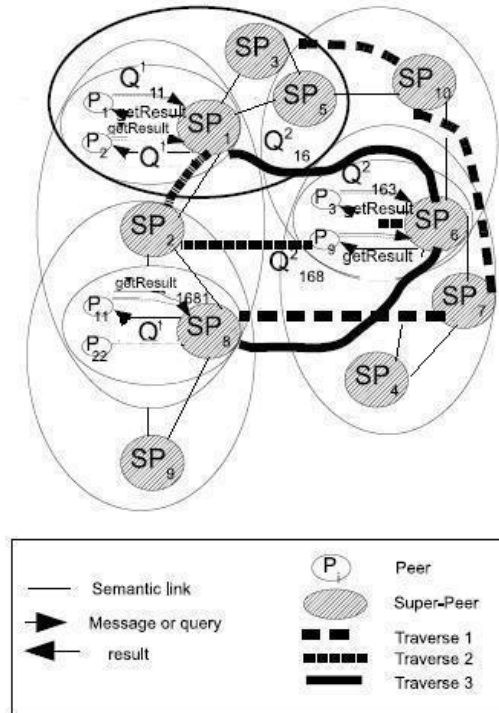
$SP_3$
$SP_5$
$SP_{10}$
$Q^1$
11
$P_1$ getResult
getResult
$SP_1$
$P_2$
$Q^1$
$Q^2_{16}$
$Q^2$
163
$P_3$ getResult
$SP_6$
$P_9$
getResult
$SP_2$
$Q^2$
168
getResult
1681
$P_{11}$
$Q^1$
$SP_8$
$SP_7$
$P_{22}$
$SP_4$
$SP_9$

Semantic link
Message or query
result
$P_i$ Peer
Super-Peer
Traverse 1
Traverse 2
Traverse 3